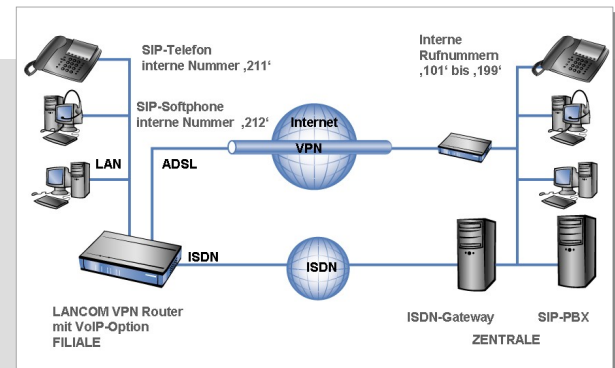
SIP-Telefon
interne Nummer ‚211‘

SIP-Softphone
interne Nummer ‚212‘

LAN

ADSL

Internet

VPN

Interne
Rufnummern
‚101‘ bis ‚199‘

ISDN

ISDN

LANCOM VPN Router
mit VoIP-Option
FILIALE

ISDN-Gateway

SIP-PBX

ZENTRALE